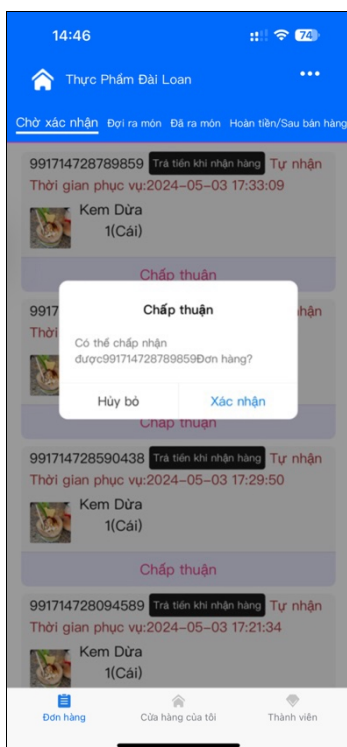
14:46

74

Thực Phẩm Đài Loan

•••

Chờ xác nhận Đợi ra món Đã ra món Hoàn tiền/Sau bán hàng

991714728789859 Trả tiền khi nhận hàng Tự nhận

Thời gian phục vụ:2024-05-03 17:33:09

Kem Dừa

1(Cái)

Chấp thuận

991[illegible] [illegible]hận

Thời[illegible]

Chấp thuận

Có thể chấp nhận được991714728789859Đơn hàng?

Hủy bỏ

Xác nhận

Chấp thuận

991714728590438 Trả tiền khi nhận hàng Tự nhận

Thời gian phục vụ:2024-05-03 17:29:50

Kem Dừa

1(Cái)

Chấp thuận

991714728094589 Trả tiền khi nhận hàng Tự nhận

Thời gian phục vụ:2024-05-03 17:21:34

Kem Dừa

1(Cái)

Đơn hàng

Cửa hàng của tôi

Thành viên